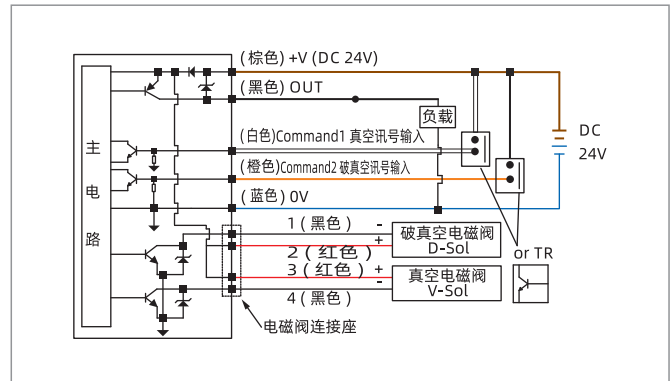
(棕色) +V (DC 24V)
(黑色) OUT
负载
(白色)Command1 真空讯号输入
(橙色)Command2 破真空讯号输入
(蓝色) 0V
主
电
路
DC
24V
1 (黑色)
-
破真空电磁阀
D-Sol
+
2 (红色)
3 (红色)
+
真空电磁阀
V-Sol
-
4 (黑色)
or TR
电磁阀连接座